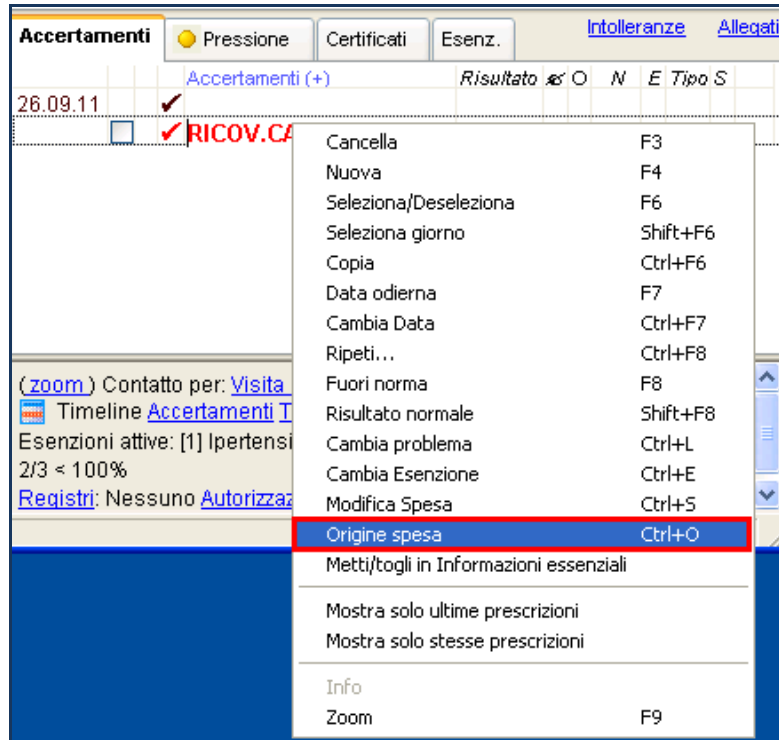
Accertamenti | Pressione | Certificati | Esenz. | Intolleranze | Allegati

Accertamenti (+) Risultato O N E Tipo S

26.09.11

RICOV.CA

Cancella F3
Nuova F4
Seleziona/Deseleziona F6
Seleziona giorno Shift+F6
Copia Ctrl+F6
Data odierna F7
Cambia Data Ctrl+F7
Ripeti... Ctrl+F8
Fuori norma F8
Risultato normale Shift+F8
Cambia problema Ctrl+L
Cambia Esenzione Ctrl+E
Modifica Spesa Ctrl+S
Origine spesa Ctrl+O
Metti/togli in Informazioni essenziali

Mostra solo ultime prescrizioni
Mostra solo stesse prescrizioni

Info
Zoom F9

(zoom) Contatto per: Visita
Timeline Accertamenti T
Esenzioni attive: [1] Ipertensi
2/3 < 100%
Registri: Nessuno Autorizzaz